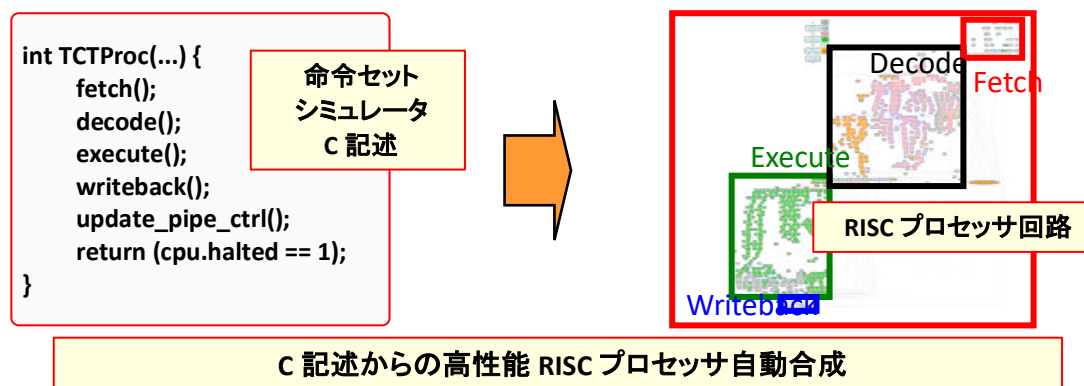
int TCTProc(...) {
fetch();
decode();
execute();
writeback();
update_pipe_ctrl();
return (cpu.halted == 1);
}

命令セット
シミュレータ
C 記述

Decode
Fetch
Execute
RISC プロセッサ回路
Writeback

C 記述からの高性能 RISC プロセッサ自動合成